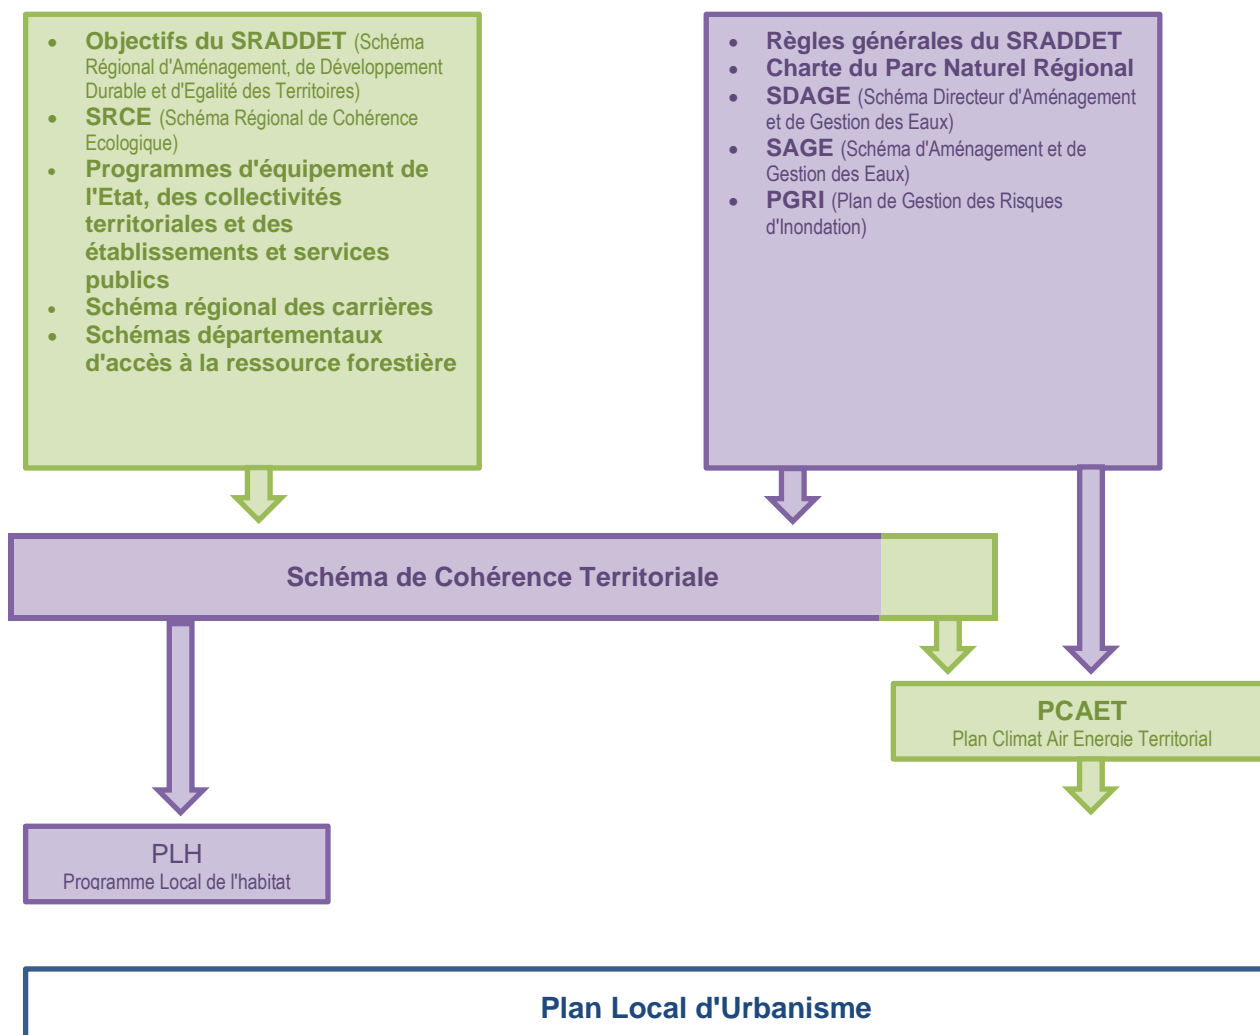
- **Objectifs du SRADDET** (Schéma Régional d'Aménagement, de Développement Durable et d'Egalité des Territoires)
- **SRCE** (Schéma Régional de Cohérence Ecologique)
- **Programmes d'équipement de l'Etat, des collectivités territoriales et des établissements et services publics**
- **Schéma régional des carrières**
- **Schémas départementaux d'accès à la ressource forestière**

- **Règles générales du SRADDET**
- **Charte du Parc Naturel Régional**
- **SDAGE** (Schéma Directeur d'Aménagement et de Gestion des Eaux)
- **SAGE** (Schéma d'Aménagement et de Gestion des Eaux)
- **PGRI** (Plan de Gestion des Risques d'Inondation)

Schéma de Cohérence Territoriale

PCAET
Plan Climat Air Energie Territorial

PLH
Programme Local de l'habitat

Plan Local d'Urbanisme